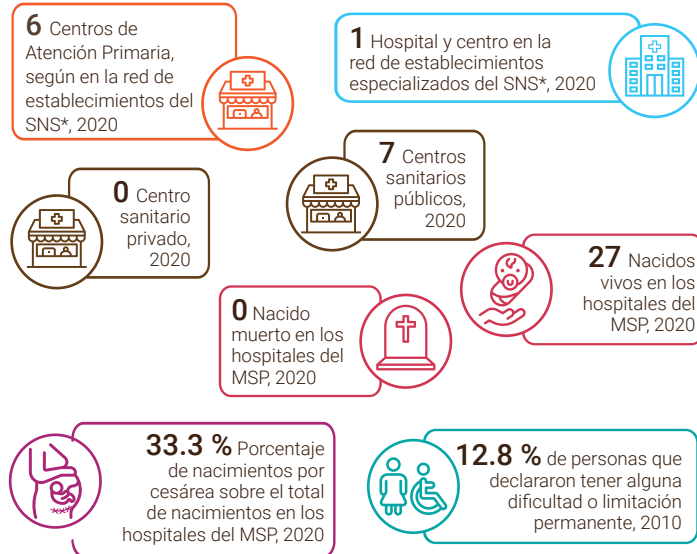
6 Centros de Atención Primaria, según en la red de establecimientos del SNS*, 2020

1 Hospital y centro en la red de establecimientos especializados del SNS*, 2020

7 Centros sanitarios públicos, 2020

0 Centro sanitario privado, 2020

27 Nacidos vivos en los hospitales del MSP, 2020

0 Nacido muerto en los hospitales del MSP, 2020

33.3 % Porcentaje de nacimientos por cesárea sobre el total de nacimientos en los hospitales del MSP, 2020

12.8 % de personas que declararon tener alguna dificultad o limitación permanente, 2010